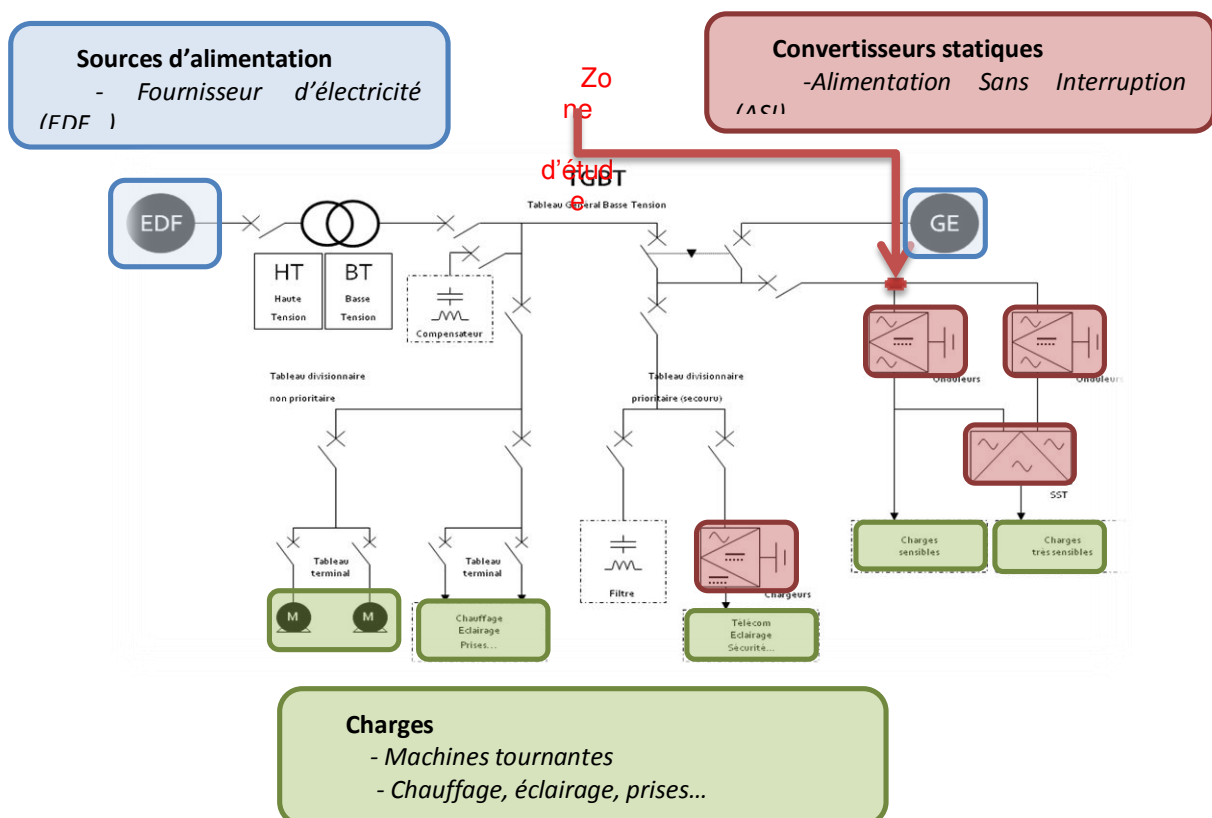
Sources d'alimentation
- Fournisseur d'électricité (EDF...)

Convertisseurs statiques
-Alimentation Sans Interruption (ASI)

Zone d'étude

TGBT
Tableau General Basse Tension

EDF

GE

HT
Haute Tension

BT
Basse Tension

Compensateur

Tableau divisionnaire non prioritaire

Tableau divisionnaire prioritaire (secouru)

Onduleurs

Onduleurs

SST

Tableau terminal

Tableau terminal

M

M

Chauffage
Eclairage
Prises...

Filtre

Chargeurs

Télécom
Eclairage
Sécurité...

Charges sensibles

Charges très sensibles

Charges
- Machines tournantes
- Chauffage, éclairage, prises…